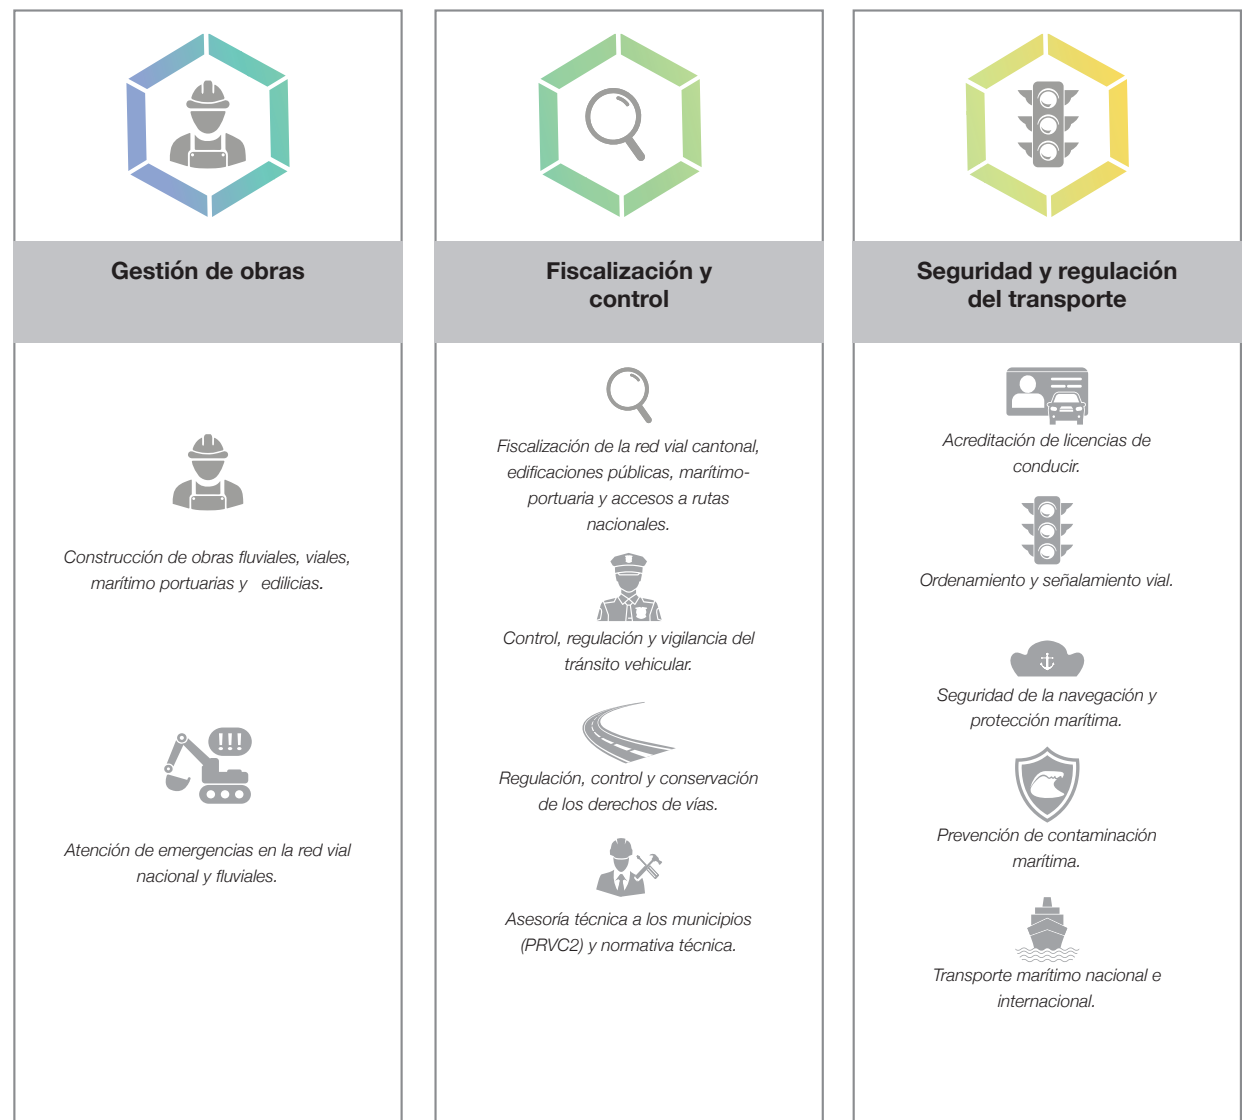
Gestión de obras

Construcción de obras fluviales, viales, marítimo portuarias y edilicias.

!!!

Atención de emergencias en la red vial nacional y fluviales.

Fiscalización y control

Fiscalización de la red vial cantonal, edificaciones públicas, marítimo-portuaria y accesos a rutas nacionales.

Control, regulación y vigilancia del tránsito vehicular.

Regulación, control y conservación de los derechos de vías.

Asesoría técnica a los municipios (PRVC2) y normativa técnica.

Seguridad y regulación del transporte

Acreditación de licencias de conducir.

Ordenamiento y señalamiento vial.

Seguridad de la navegación y protección marítima.

Prevención de contaminación marítima.

Transporte marítimo nacional e internacional.